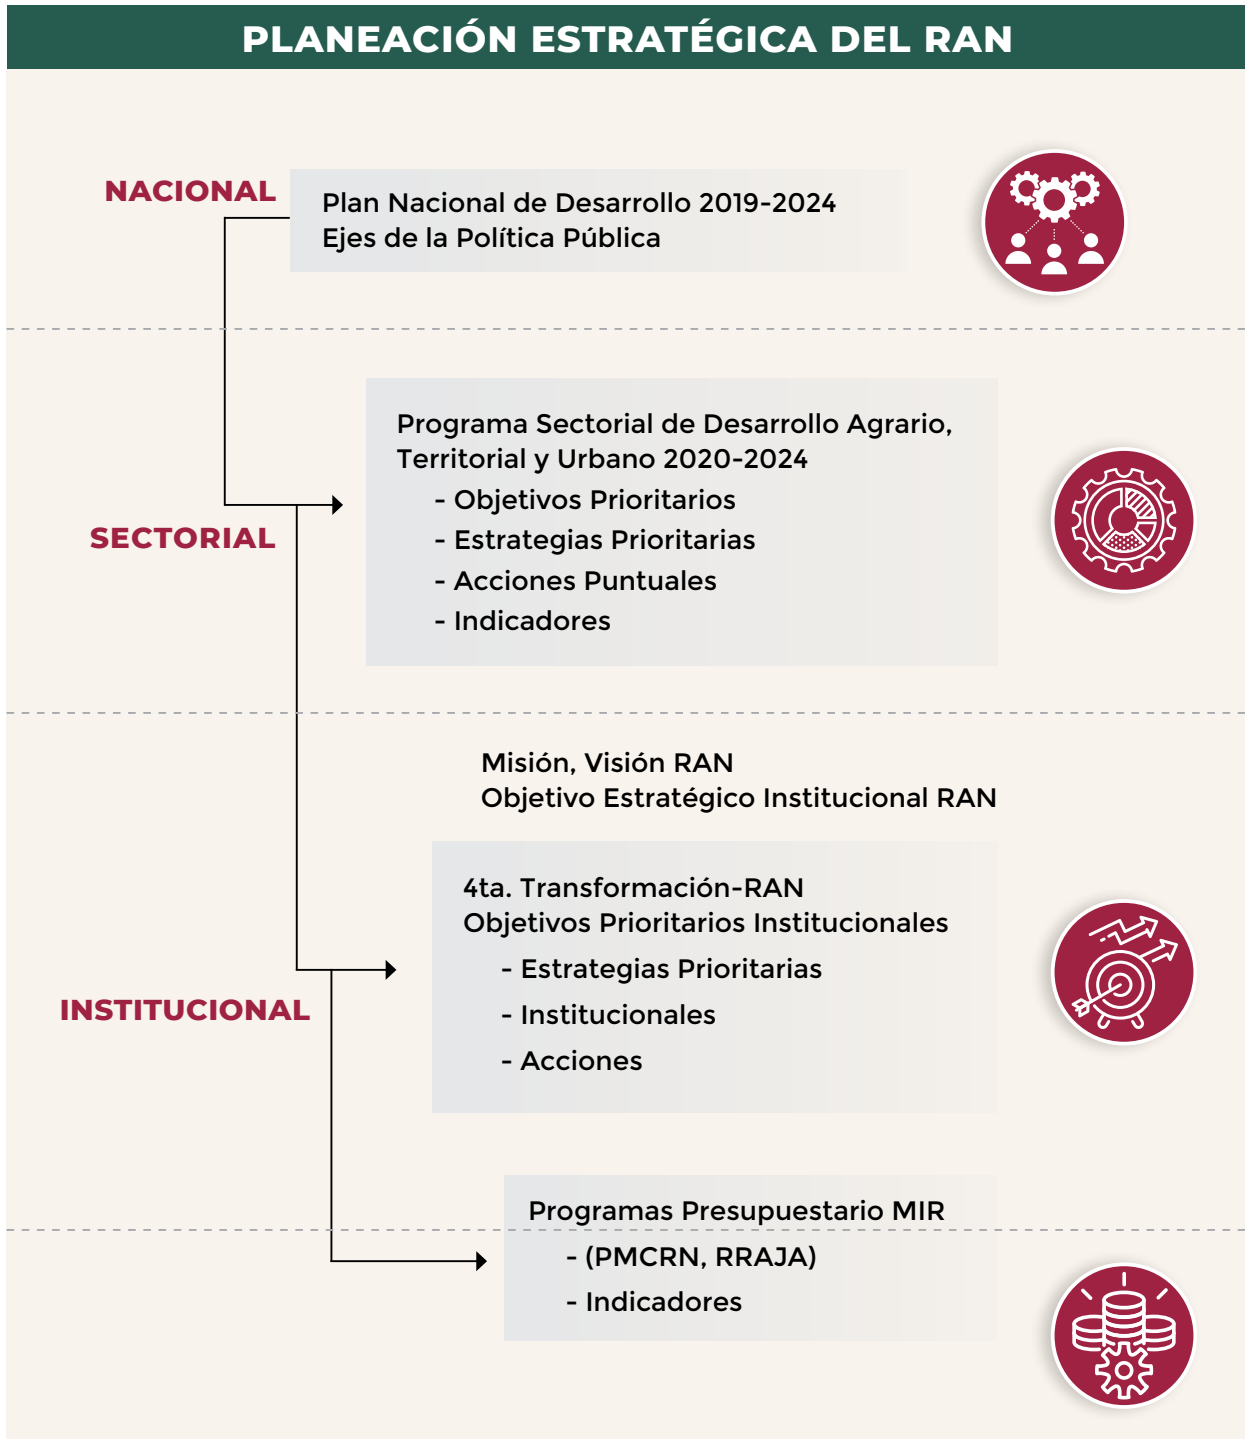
PLANEACIÓN ESTRATÉGICA DEL RAN

NACIONAL

Plan Nacional de Desarrollo 2019-2024
Ejes de la Política Pública

SECTORIAL

Programa Sectorial de Desarrollo Agrario, Territorial y Urbano 2020-2024
- Objetivos Prioritarios
- Estrategias Prioritarias
- Acciones Puntuales
- Indicadores

INSTITUCIONAL

Misión, Visión RAN
Objetivo Estratégico Institucional RAN

4ta. Transformación-RAN
Objetivos Prioritarios Institucionales
- Estrategias Prioritarias
- Institucionales
- Acciones

Programas Presupuestario MIR
- (PMCRN, RRAJA)
- Indicadores